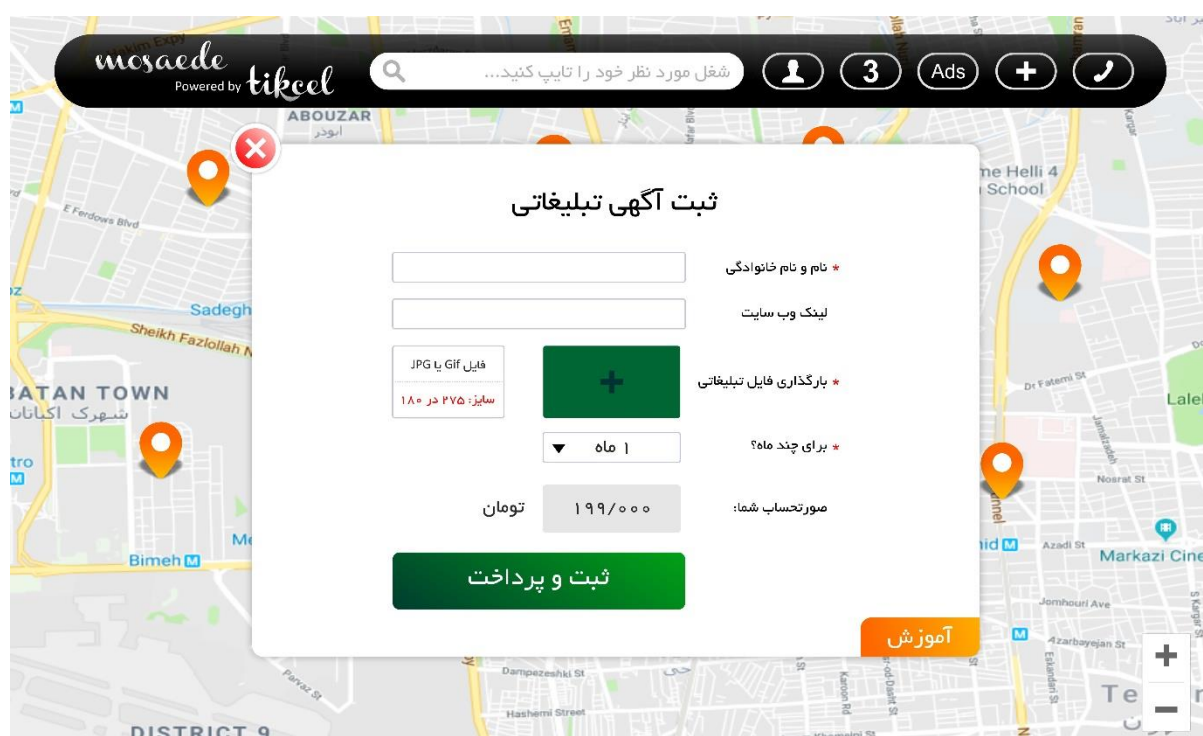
mosaede
Powered by tikcel

شغل مورد نظر خود را تایپ کنید...

3

Ads

ABOUZAR
ابوذر

E Ferdows Blvd

Sadegh

Sheikh Fazlollah N

ATAN TOWN
شهرک اکباتان

tro

Bimeh

DISTRICT 9

ne Helli 4
School

Dr Fatemi St

Lale

Nosrat St

Azadi St

Markazi Cine

Jomhouri Ave

Azarbayejan St

Dampezeshki St

Hashemi Street

Te

ثبت آگهی تبلیغاتی

* نام و نام خانوادگی

لینک وب سایت

* بارگذاری فایل تبلیغاتی

فایل Gif یا JPG

سایز: ۲۷۵ در ۱۸۰

* برای چند ماه؟

۱ ماه

صورتحساب شما:

۱۹۹/۰۰۰

تومان

ثبت و پرداخت

آموزش

+

−